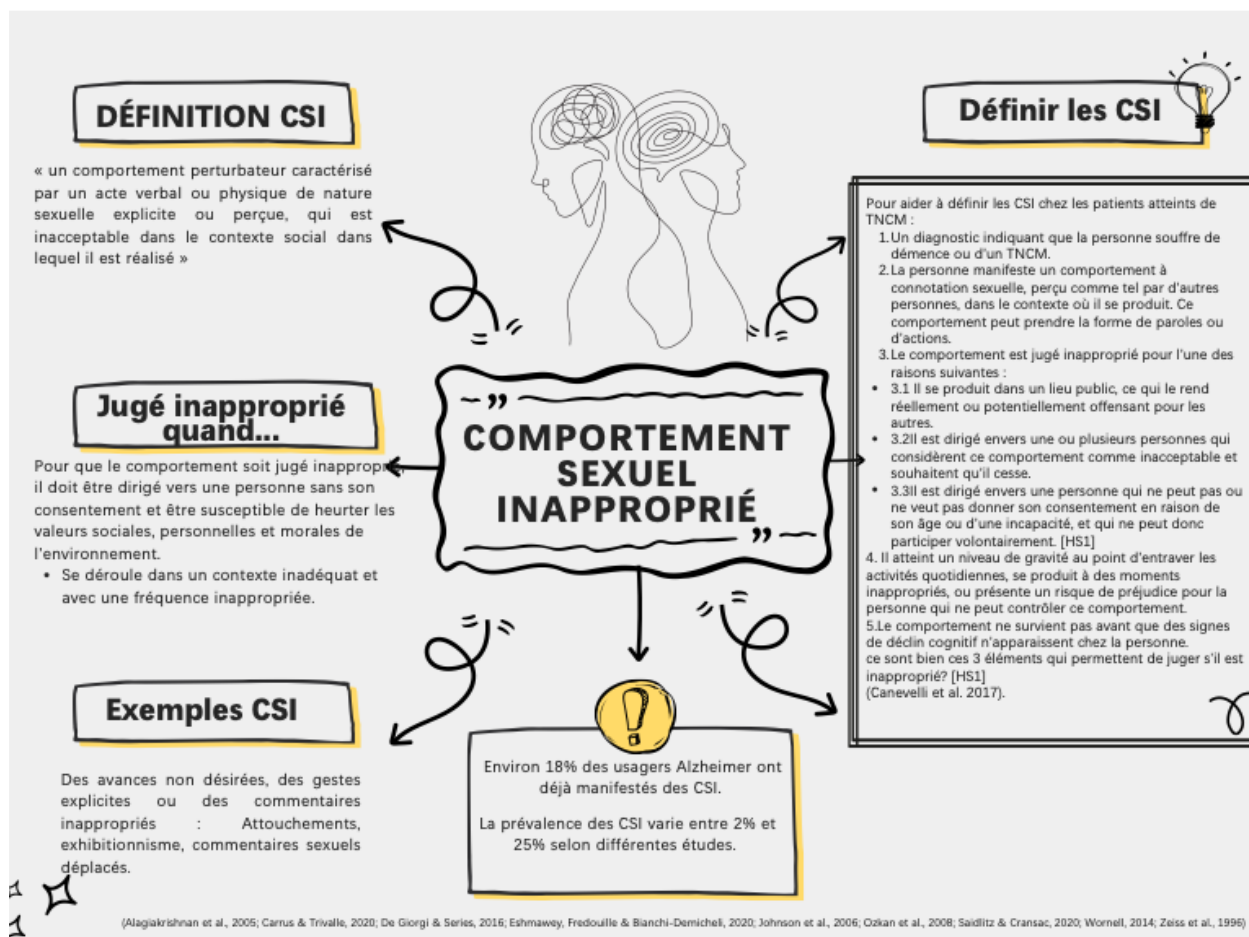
DÉFINITION CSI

« un comportement perturbateur caractérisé par un acte verbal ou physique de nature sexuelle explicite ou perçue, qui est inacceptable dans le contexte social dans lequel il est réalisé »

Définir les CSI

Pour aider à définir les CSI chez les patients atteints de TNCM :
1. Un diagnostic indiquant que la personne souffre de démence ou d'un TNCM.
2. La personne manifeste un comportement à connotation sexuelle, perçu comme tel par d'autres personnes, dans le contexte où il se produit. Ce comportement peut prendre la forme de paroles ou d'actions.
3. Le comportement est jugé inapproprié pour l'une des raisons suivantes :
• 3.1 Il se produit dans un lieu public, ce qui le rend réellement ou potentiellement offensant pour les autres.
• 3.2Il est dirigé envers une ou plusieurs personnes qui considèrent ce comportement comme inacceptable et souhaitent qu'il cesse.
• 3.3Il est dirigé envers une personne qui ne peut pas ou ne veut pas donner son consentement en raison de son âge ou d'une incapacité, et qui ne peut donc participer volontairement. [HS1]
4. Il atteint un niveau de gravité au point d'entraver les activités quotidiennes, se produit à des moments inappropriés, ou présente un risque de préjudice pour la personne qui ne peut contrôler ce comportement.
5.Le comportement ne survient pas avant que des signes de déclin cognitif n'apparaissent chez la personne.
ce sont bien ces 3 éléments qui permettent de juger s'il est inapproprié? [HS1]
(Canevelli et al. 2017).

Jugé inapproprié quand...

Pour que le comportement soit jugé inappropri il doit être dirigé vers une personne sans son consentement et être susceptible de heurter les valeurs sociales, personnelles et morales de l'environnement.
• Se déroule dans un contexte inadéquat et avec une fréquence inappropriée.

COMPORTEMENT SEXUEL INAPPROPRIÉ

Exemples CSI

Des avances non désirées, des gestes explicites ou des commentaires inappropriés : Attouchements, exhibitionnisme, commentaires sexuels déplacés.

Environ 18% des usagers Alzheimer ont déjà manifestés des CSI.

La prévalence des CSI varie entre 2% et 25% selon différentes études.

(Alagiakrishnan et al., 2005; Carrus & Trivalle, 2020; De Giorgi & Series, 2016; Eshmawey, Fredouille & Bianchi-Demicheli, 2020; Johnson et al., 2006; Ozkan et al., 2008; Saidlitz & Cransac, 2020; Wornell, 2014; Zeiss et al., 1996)